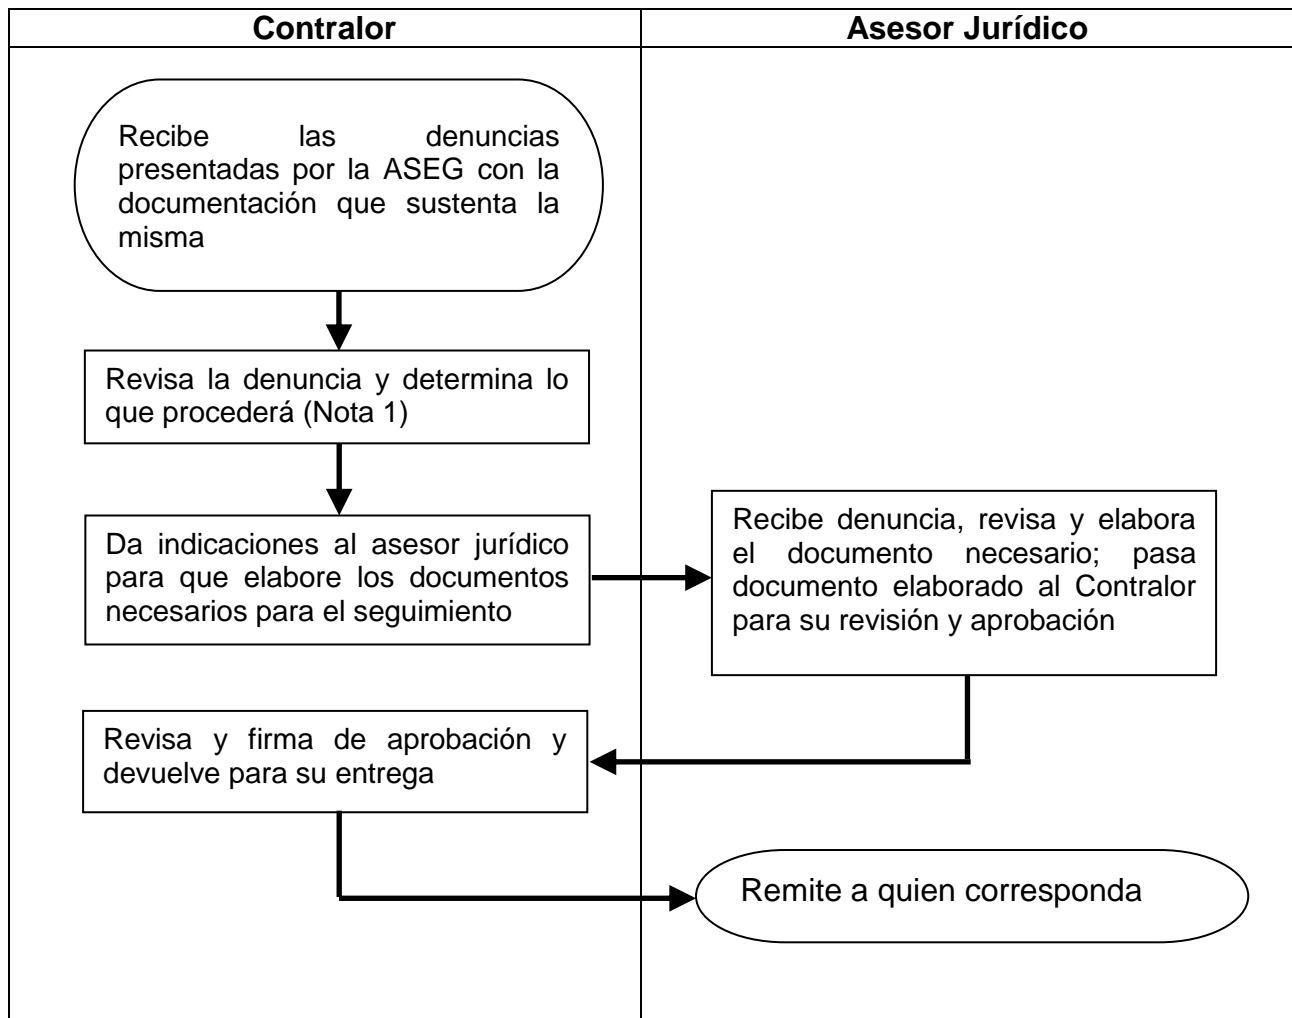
Contralor

Asesor Jurídico

Recibe las denuncias presentadas por la ASEG con la documentación que sustenta la misma

Revisa la denuncia y determina lo que procederá (Nota 1)

Da indicaciones al asesor jurídico para que elabore los documentos necesarios para el seguimiento

Recibe denuncia, revisa y elabora el documento necesario; pasa documento elaborado al Contralor para su revisión y aprobación

Revisa y firma de aprobación y devuelve para su entrega

Remite a quien corresponda